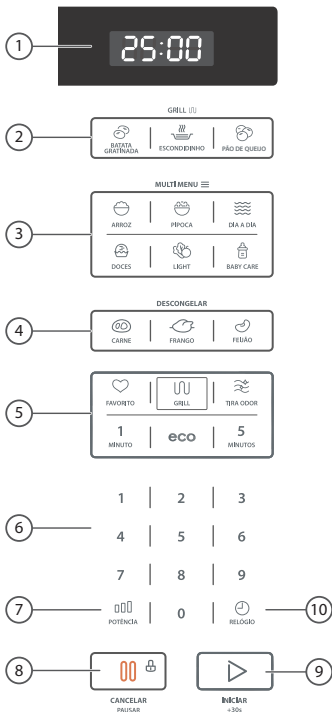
1
25:00

GRILL
2
BATATA GRATINADA
ESCONDIDINHO
PÃO DE QUEIJO

MULTI MENU
3
ARROZ
PIPOCA
DIA A DIA
DOCES
LIGHT
BABY CARE

DESCONGELAR
4
CARNE
FRANGO
FEIJÃO

5
FAVORITO
GRILL
TIRA ODOR
1
MINUTO
eco
5
MINUTOS

6
1
2
3
4
5
6
7
8
9

7
POTÊNCIA
0
RELÓGIO
10

8
CANCELAR
PAUSAR
INICIAR
+30s
9